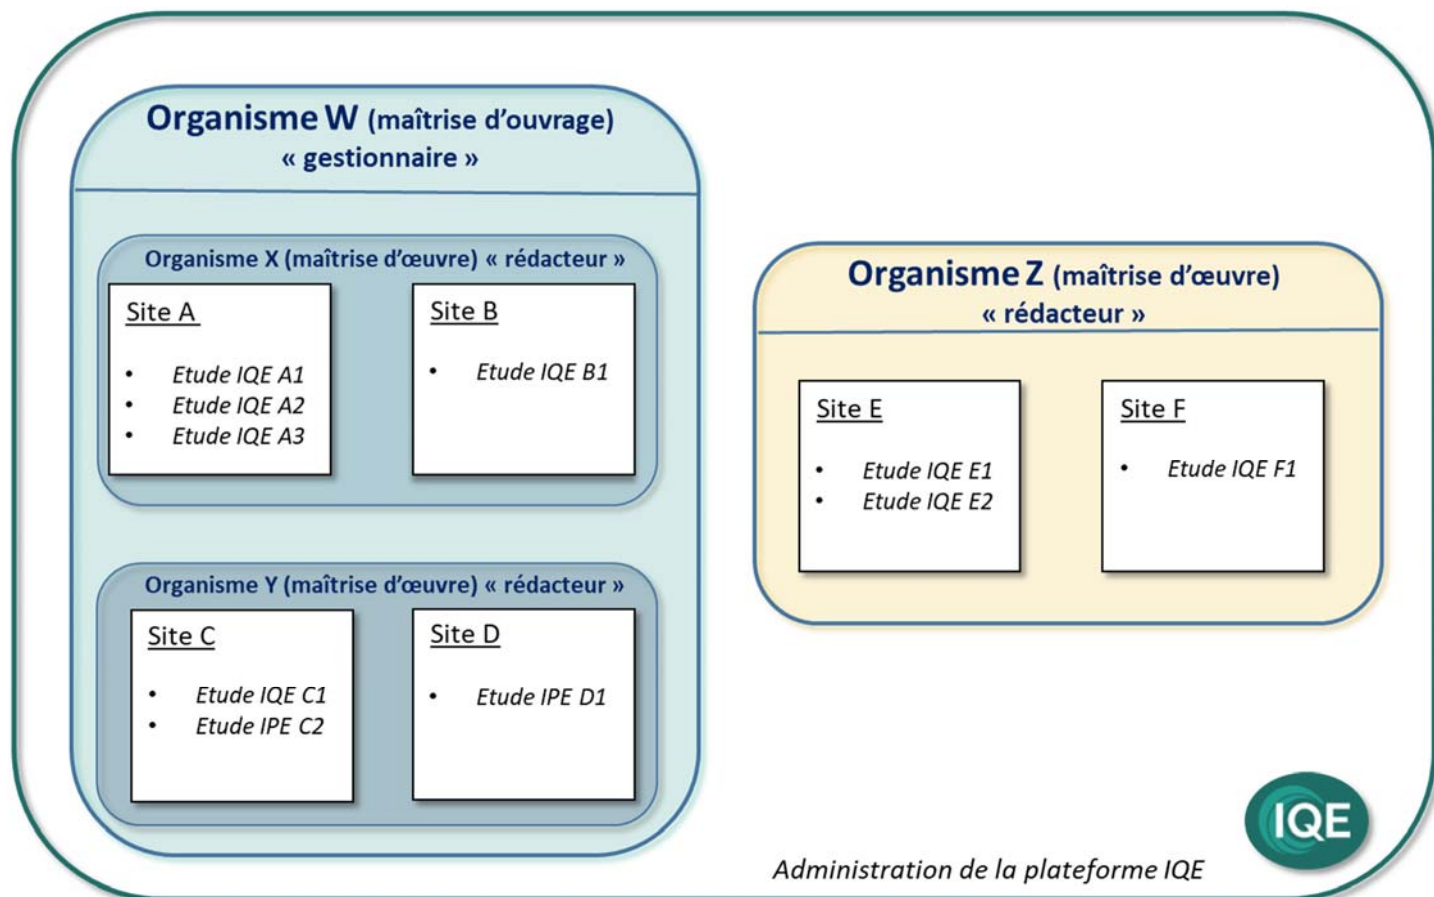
Organisme W (maîtrise d'ouvrage)
« gestionnaire »

Organisme X (maîtrise d'œuvre) « rédacteur »

Site A

- Etude IQE A1
- Etude IQE A2
- Etude IQE A3

Site B

- Etude IQE B1

Organisme Y (maîtrise d'œuvre) « rédacteur »

Site C

- Etude IQE C1
- Etude IPE C2

Site D

- Etude IPE D1

Organisme Z (maîtrise d'œuvre)
« rédacteur »

Site E

- Etude IQE E1
- Etude IQE E2

Site F

- Etude IQE F1

IQE

Administration de la plateforme IQE